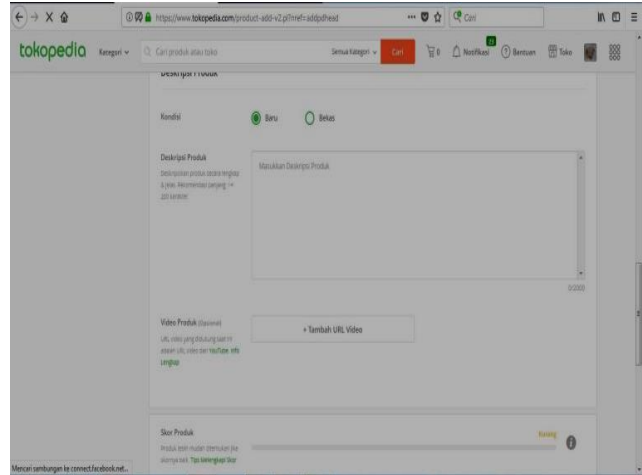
https://www.tokopedia.com/product-add-v2.pl?nref=addpdhead

Cari

tokopedia Kategori Cari produk atau toko Semua kategori Cari 0 Notifikasi Bantuan Toko

Deskripsi Produk

Kondisi Baru Bekas

Deskripsi Produk

Deskripsikan produk secara lengkap & jelas. Rekomendasi panjang: >= 300 karakter.

Masukkan Deskripsi Produk

0/2000

Video Produk (Opsional)

URL video yang ditautkan dari YouTube. Info Lengkap

+ Tambah URL Video

Skor Produk

Produk akan mudah ditemukan jika skornya baik. Tips Melengkapi Skor

Kurang

Mencari sambungan ke connect.facebook.net...